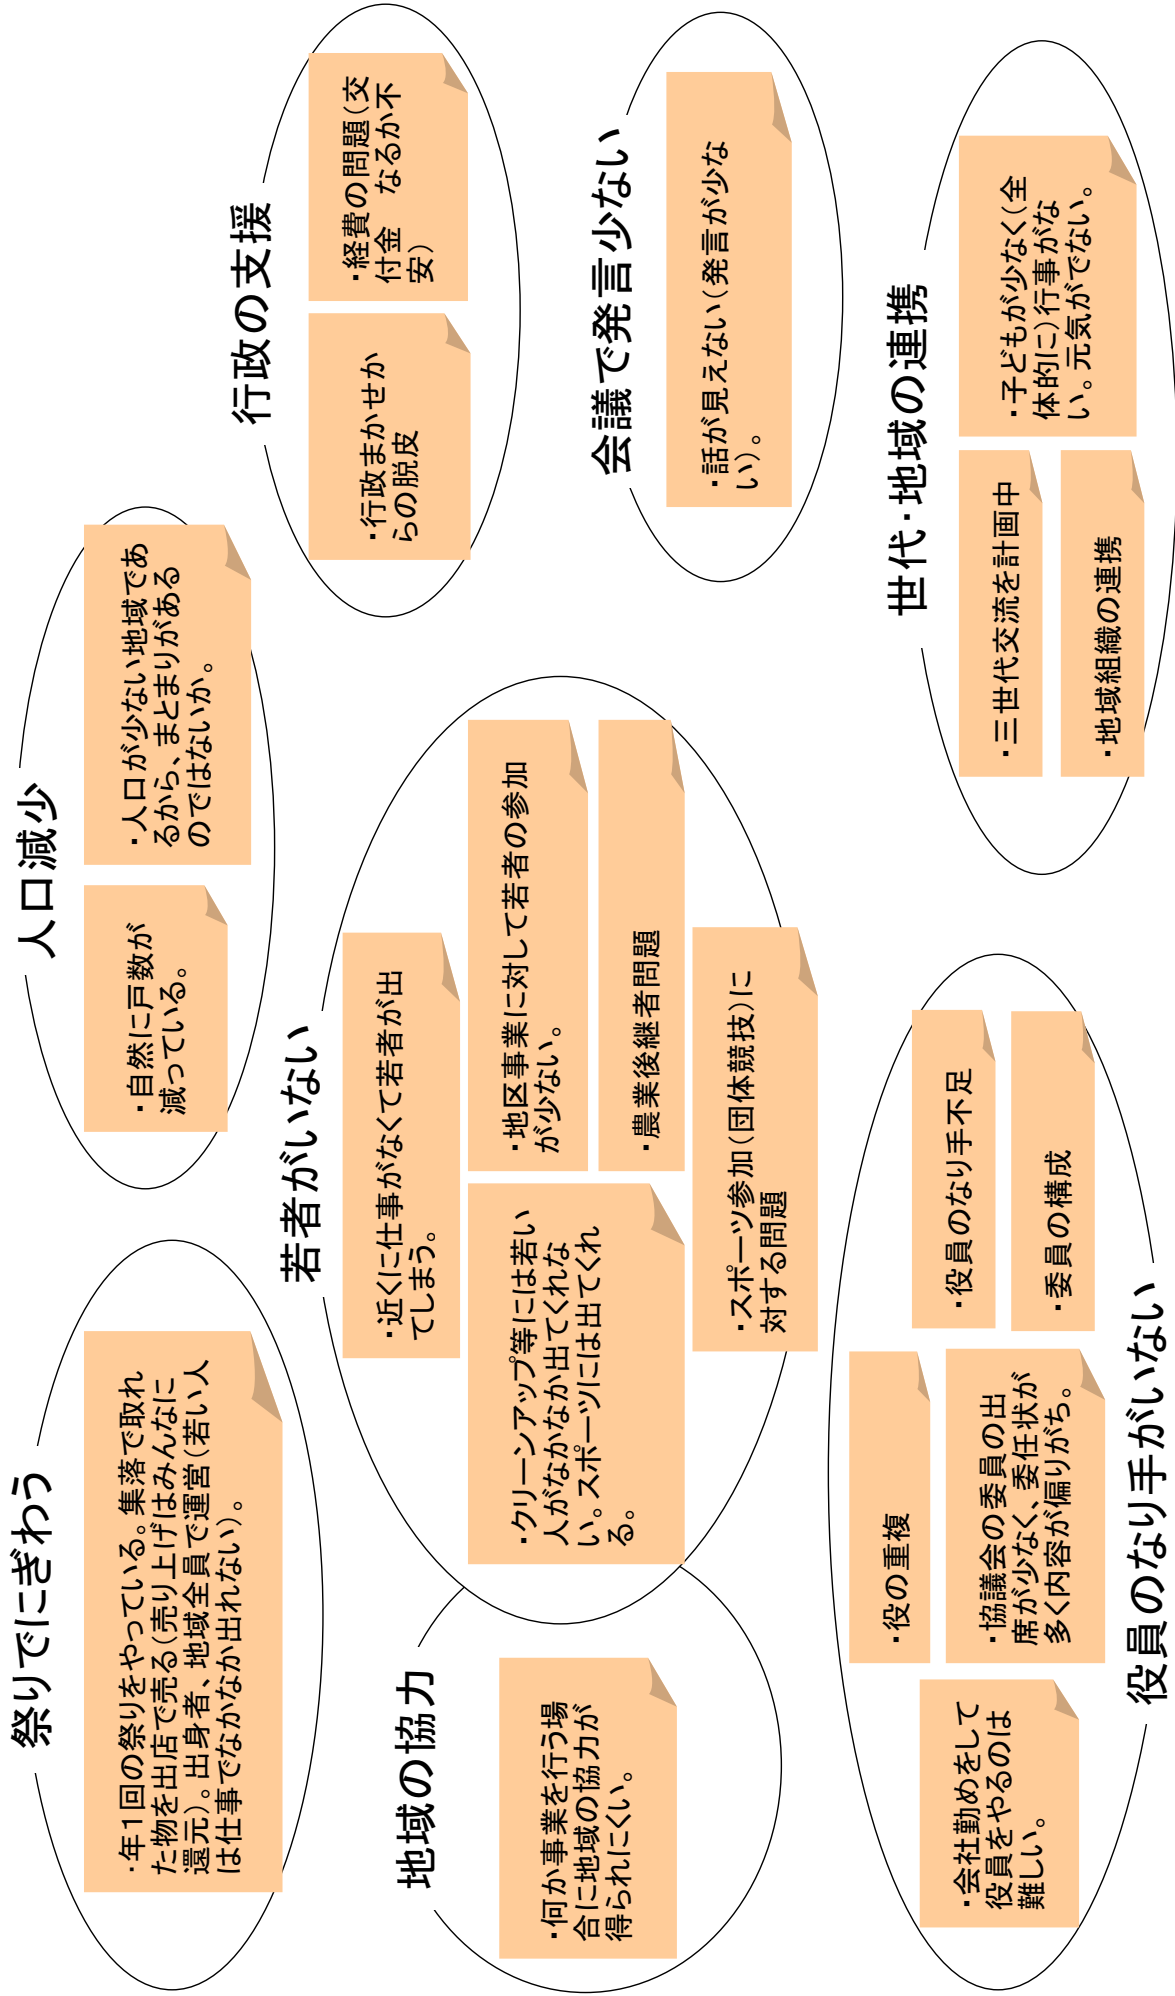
人口減少

・自然に戸数が減っている。

・人口が少ない地域であるから、まとまりがあるのではないか。

行政の支援

・行政まかせからの脱皮

・経費の問題(交付金なるか不安)

会議で発言少ない

・話が見えない(発言が少ない)。

世代・地域の連携

・三世代交流を計画中

・地域組織の連携

・子どもが少なく(全体的に)行事がない。元気がでない。

若者がいない

・近くに仕事がなくて若者が出てしまう。

・地区事業に対して若者の参加が少ない。

・農業後継者問題

・クリーンアップ等には若い人がなかなか出てくれない。スポーツには出てくれる。

・スポーツ参加(団体競技)に対する問題

祭りでにぎわう

・年1回の祭りをやっている。集落で取れた物を出店で売る(売り上げはみんなに還元)。出身者、地域全員で運営(若い人は仕事でなかなか出れない)。

地域の協力

・何か事業を行う場合に地域の協力が得られにくい。

役員のなり手がいない

・役員のなり手不足

・委員の構成

・役の重複

・協議会の委員の出席が少なく、委任状が多く内容が偏りがち。

・会社勤めをして役員をやるのは難しい。